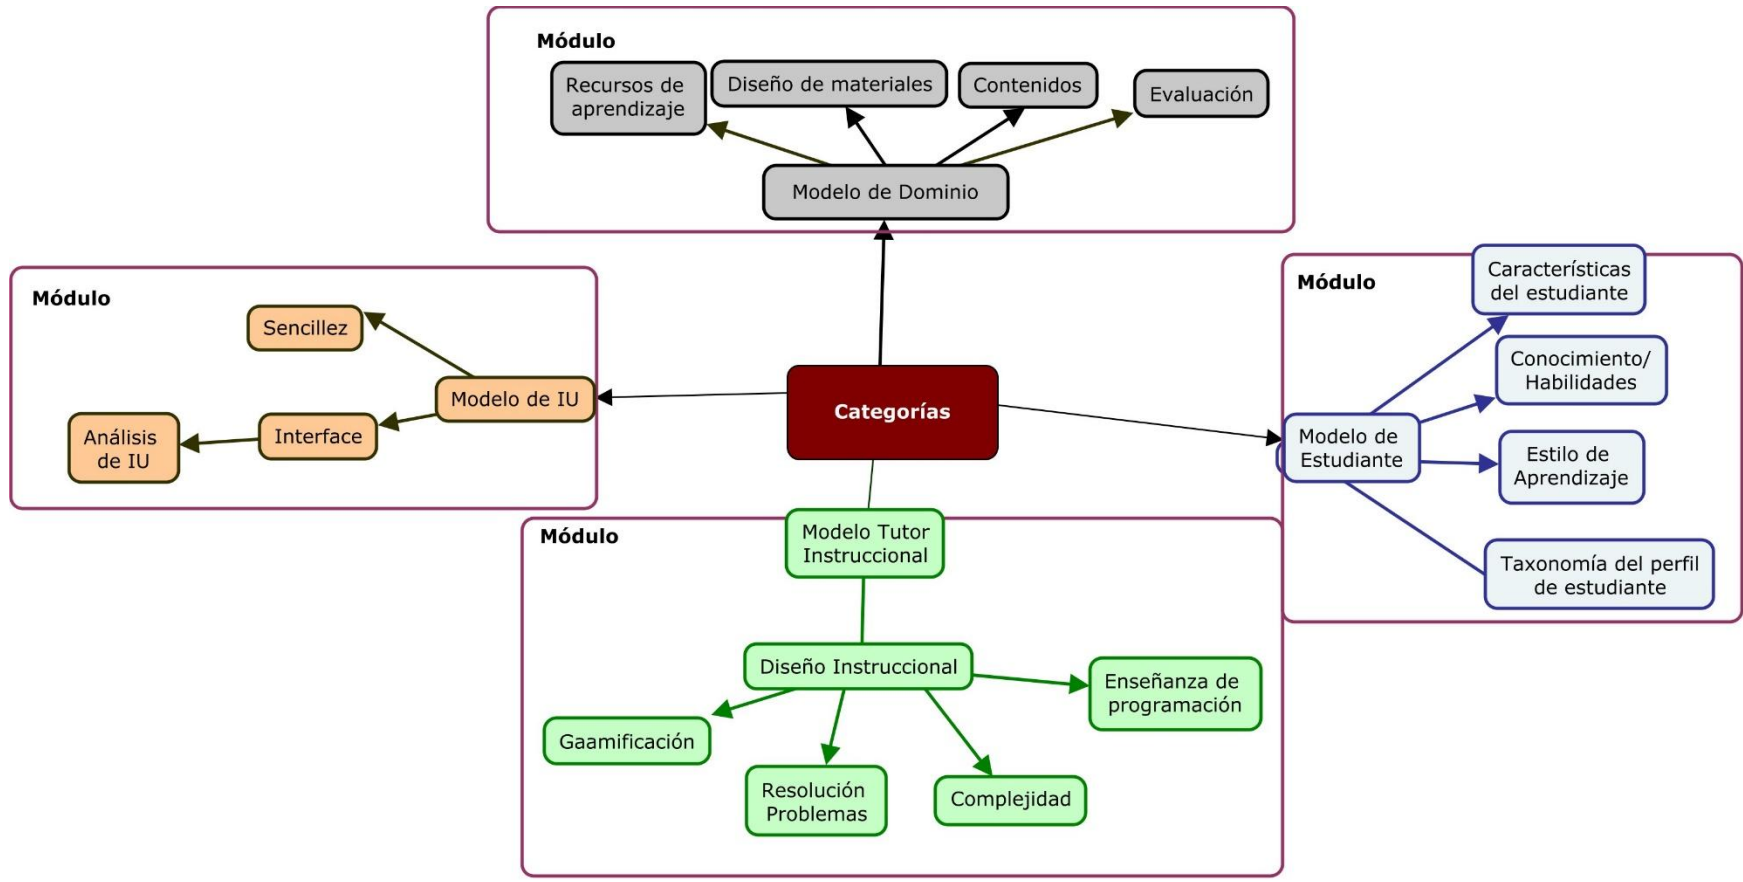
Módulo

Recursos de aprendizaje

Diseño de materiales

Contenidos

Evaluación

Modelo de Dominio

Módulo

Sencillez

Modelo de IU

Interface

Análisis de IU

Categorías

Módulo

Características del estudiante

Conocimiento/ Habilidades

Modelo de Estudiante

Estilo de Aprendizaje

Taxonomía del perfil de estudiante

Módulo

Modelo Tutor Instruccional

Diseño Instruccional

Enseñanza de programación

Gaamificación

Resolución Problemas

Complejidad